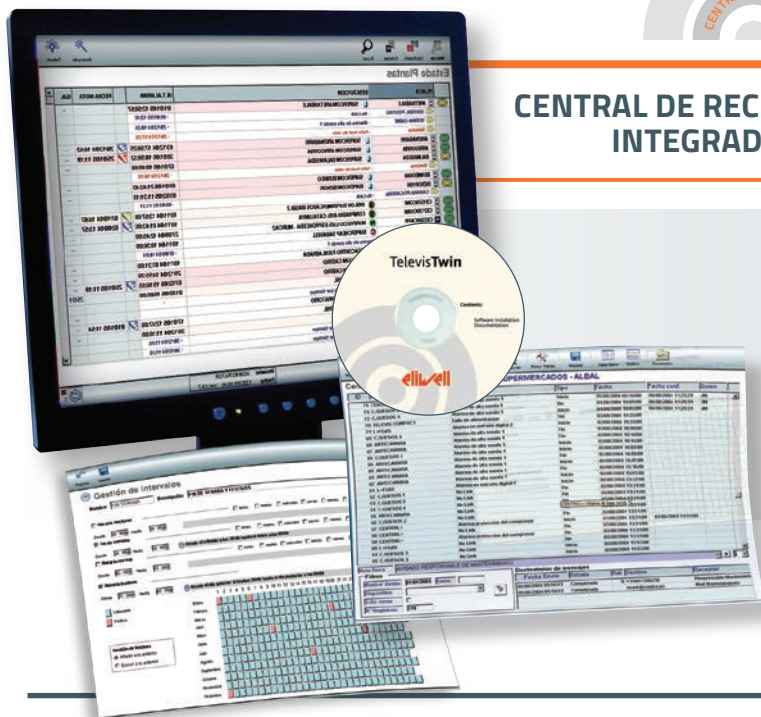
CENTRAL DE REC
INTEGRAD

Estado Plantas

TelevisTwin

Contents:
Software Installation
Documentation

eliwell

Gestión de intervalos

SUPERMERCADOS - ALBAL

Tipo
Fecha
Fecha conf.
Datos

Destinatarios de mensajes
Fecha Envío
Estado
Receptor